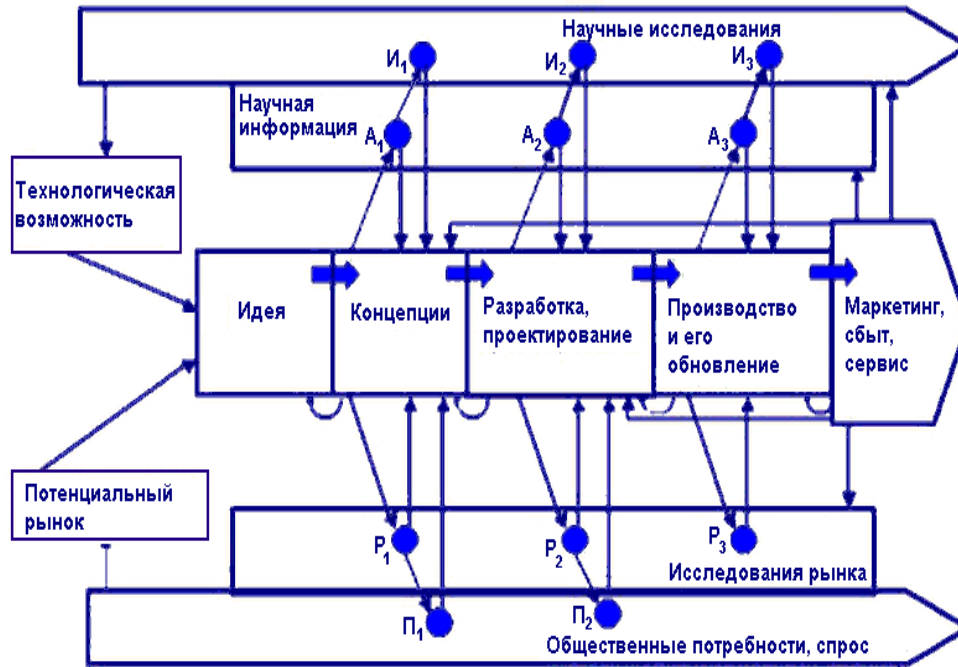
Научные исследования

$И_1$ $И_2$ $И_3$

Научная информация

$А_1$ $А_2$ $А_3$

Технологическая возможность

Идея

Концепции

Разработка, проектирование

Производство и его обновление

Маркетинг, сбыт, сервис

Потенциальный рынок

$Р_1$ $Р_2$ $Р_3$

Исследования рынка

$П_1$ $П_2$

Общественные потребности, спрос